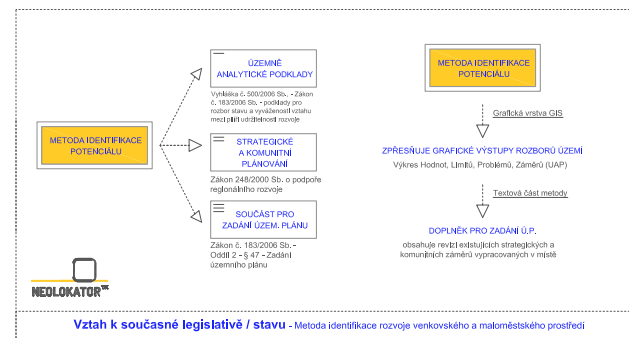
METODA IDENTIFIKACE POTENCIÁLU

ÚZEMNĚ ANALYTICKÉ PODKLADY

Vyhláška č. 500/2006 Sb. - Zákon č. 183/2006 Sb. - podklady pro rozbor stavu a vyváženosti vztahu mezi pilíři udržitelnosti rozvoje

STRATEGICKÉ A KOMUNITNÍ PLÁNOVÁNÍ

Zákon 248/2000 Sb. o podpoře regionálního rozvoje

SOUČÁST PRO ZADÁNÍ ÚZEM. PLÁNU

Zákon č. 183/2006 Sb. - Oddíl 2 - § 47 - Zadání územního plánu

METODA IDENTIFIKACE POTENCIÁLU

Grafická vrstva GIS

ZPŘESŇUJE GRAFICKÉ VÝSTUPY ROZBORŮ ÚZEMÍ

Výkres Hodnot, Limitů, Problémů, Záměrů (UAP)

Textová část metody

DOPLNĚK PRO ZADÁNÍ Ú.P.

obsahuje revizi existujících strategických a komunitních záměrů vypracovaných v místě

NEOLOKATOR

Vztah k současné legislativě / stavu - Metoda identifikace rozvoje venkovského a maloměstského prostředí